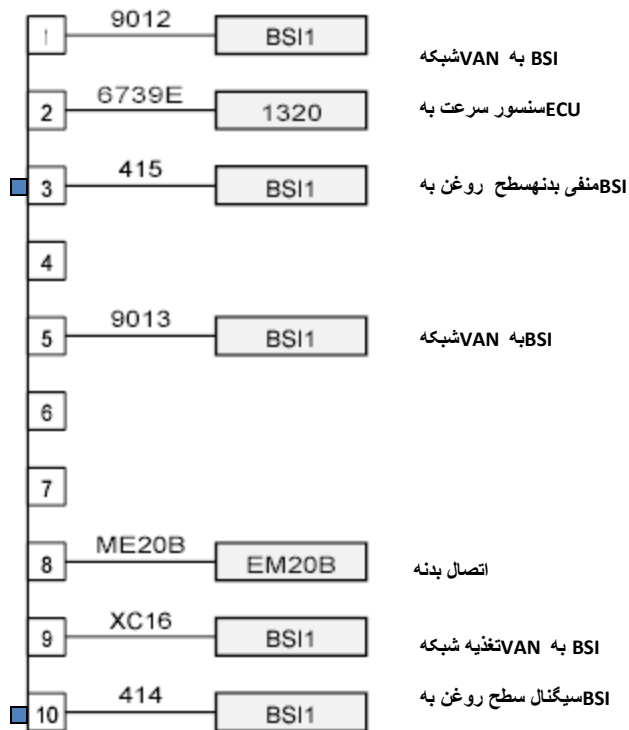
| Pin | Wire | Connector | Description |
|---|---|---|---|
| 1 | 9012 | BSI1 | شبکه VAN به BSI |
| 2 | 6739E | 1320 | سنسور سرعت به ECU |
| 3 | 415 | BSI1 | منفی بدنهسطح روغن به BSI |
| 4 | | | |
| 5 | 9013 | BSI1 | شبکه VAN به BSI |
| 6 | | | |
| 7 | | | |
| 8 | ME20B | EM20B | اتصال بدنه |
| 9 | XC16 | BSI1 | تغذیه شبکه VAN به BSI |
| 10 | 414 | BSI1 | سیگنال سطح روغن به BSI |